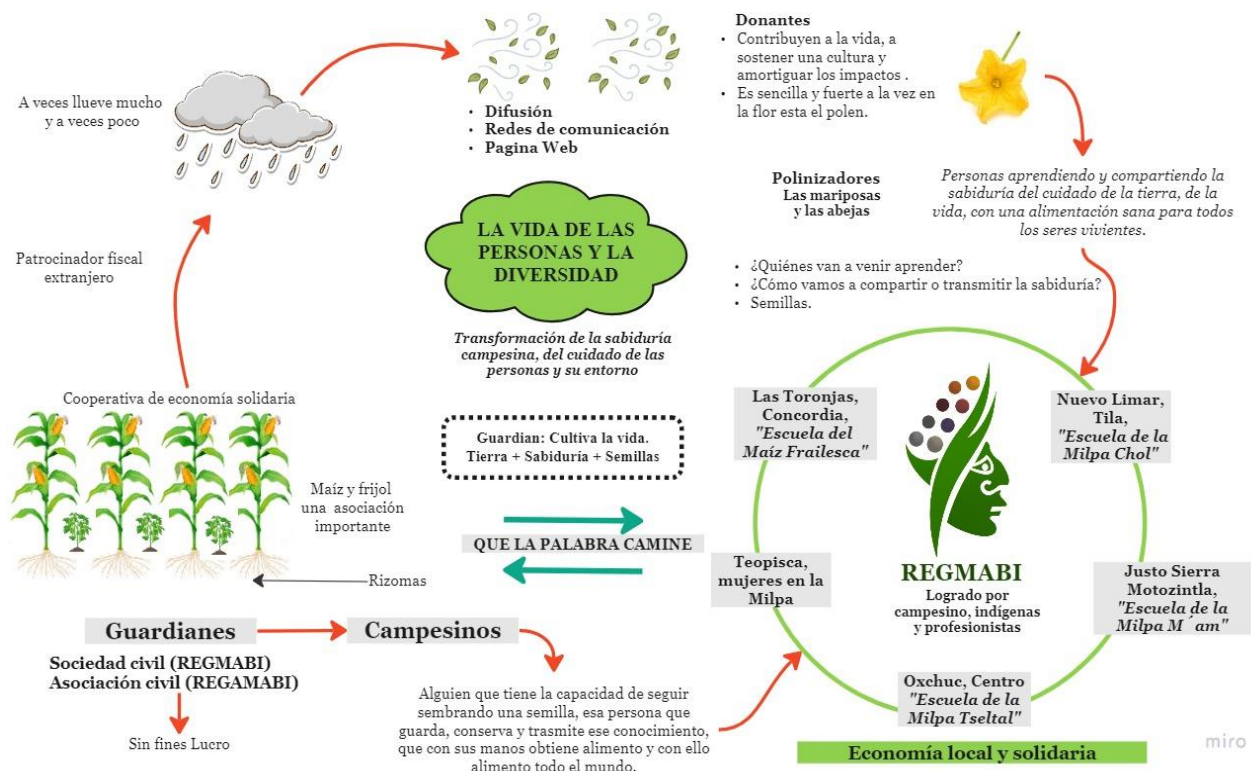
A veces llueve mucho y a veces poco

• Difusión
• Redes de comunicación
• Pagina Web

Donantes
• Contribuyen a la vida, a sostener una cultura y amortiguar los impactos .
• Es sencilla y fuerte a la vez en la flor esta el polen.

Personas aprendiendo y compartiendo la sabiduría del cuidado de la tierra, de la vida, con una alimentación sana para todos los seres vivientes.

Polinizadores
Las mariposas y las abejas

Patrocinador fiscal extranjero

LA VIDA DE LAS PERSONAS Y LA DIVERSIDAD

Transformación de la sabiduría campesina, del cuidado de las personas y su entorno

• ¿Quiénes van a venir aprender?
• ¿Cómo vamos a compartir o transmitir la sabiduría?
• Semillas.

Cooperativa de economía solidaria

Guardian: Cultiva la vida.
Tierra + Sabiduría + Semillas

Las Toronjas, Concordia, "Escuela del Maíz Frailesca"

Nuevo Limar, Tila, "Escuela de la Milpa Chol"

Maíz y frijol una asociación importante

QUE LA PALABRA CAMINE

Teopisca, mujeres en la Milpa

REGMABI
Logrado por campesino, indígenas y profesionistas

Justo Sierra Motozintla, "Escuela de la Milpa M´am"

Rizomas

Guardianes

Campesinos

Sociedad civil (REGMABI)
Asociación civil (REGAMABI)

Alguien que tiene la capacidad de seguir sembrando una semilla, esa persona que guarda, conserva y trasmite ese conocimiento, que con sus manos obtiene alimento y con ello alimento todo el mundo.

Oxchuc, Centro "Escuela de la Milpa Tseltal"

Sin fines Lucro

Economía local y solidaria

miro